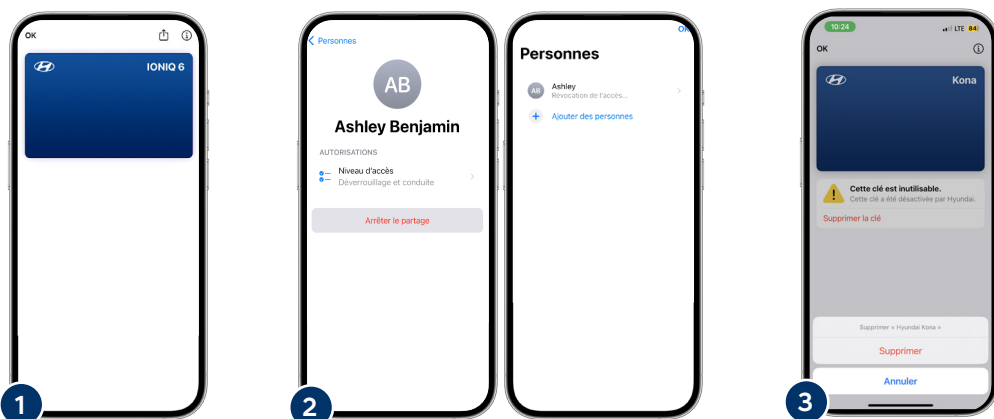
OK

IONIQ 6

1

Personnes

AB

Ashley Benjamin

AUTORISATIONS

Niveau d'accès
Déverrouillage et conduite

Arrêter le partage

2

OK

Personnes

AB Ashley
Révocation de l'accès...

Ajouter des personnes

10:24 LTE 84

OK

Kona

Cette clé est inutilisable.
Cette clé a été désactivée par Hyundai.

Supprimer la clé

Supprimer « Hyundai Kona »

Supprimer

Annuler

3